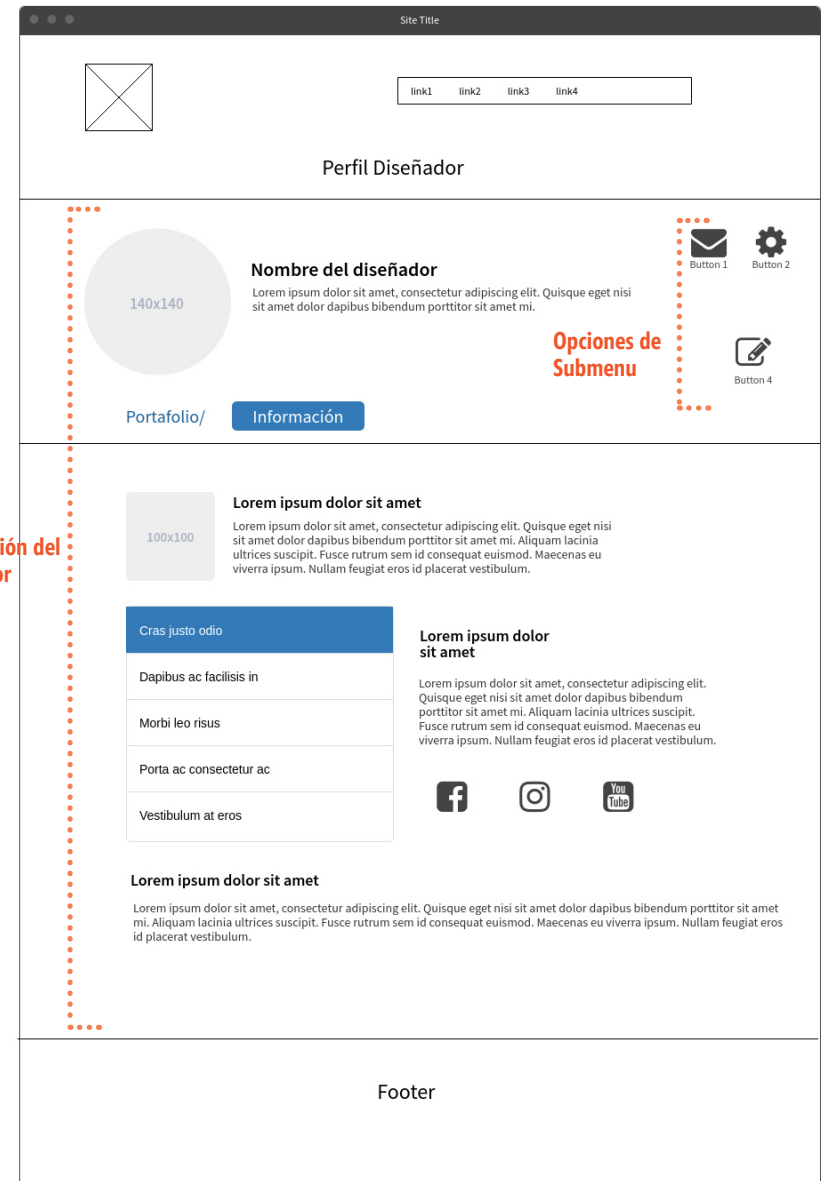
Site Title

link1 link2 link3 link4

Perfil Diseñador

140x140

Nombre del diseñador

Lorem ipsum dolor sit amet, consectetur adipiscing elit. Quisque eget nisi sit amet dolor dapibus bibendum porttitor sit amet mi.

Button 1 Button 2

Opciones de Submenu

Button 4

Portafolio/ Información

ión del
or

100x100

Lorem ipsum dolor sit amet

Lorem ipsum dolor sit amet, consectetur adipiscing elit. Quisque eget nisi sit amet dolor dapibus bibendum porttitor sit amet mi. Aliquam lacinia ultrices suscipit. Fusce rutrum sem id consequat euismod. Maecenas eu viverra ipsum. Nullam feugiat eros id placerat vestibulum.

Cras justo odio
Dapibus ac facilisis in
Morbi leo risus
Porta ac consectetur ac
Vestibulum at eros

Lorem ipsum dolor sit amet

Lorem ipsum dolor sit amet, consectetur adipiscing elit. Quisque eget nisi sit amet dolor dapibus bibendum porttitor sit amet mi. Aliquam lacinia ultrices suscipit. Fusce rutrum sem id consequat euismod. Maecenas eu viverra ipsum. Nullam feugiat eros id placerat vestibulum.

You Tube

Lorem ipsum dolor sit amet

Lorem ipsum dolor sit amet, consectetur adipiscing elit. Quisque eget nisi sit amet dolor dapibus bibendum porttitor sit amet mi. Aliquam lacinia ultrices suscipit. Fusce rutrum sem id consequat euismod. Maecenas eu viverra ipsum. Nullam feugiat eros id placerat vestibulum.

Footer